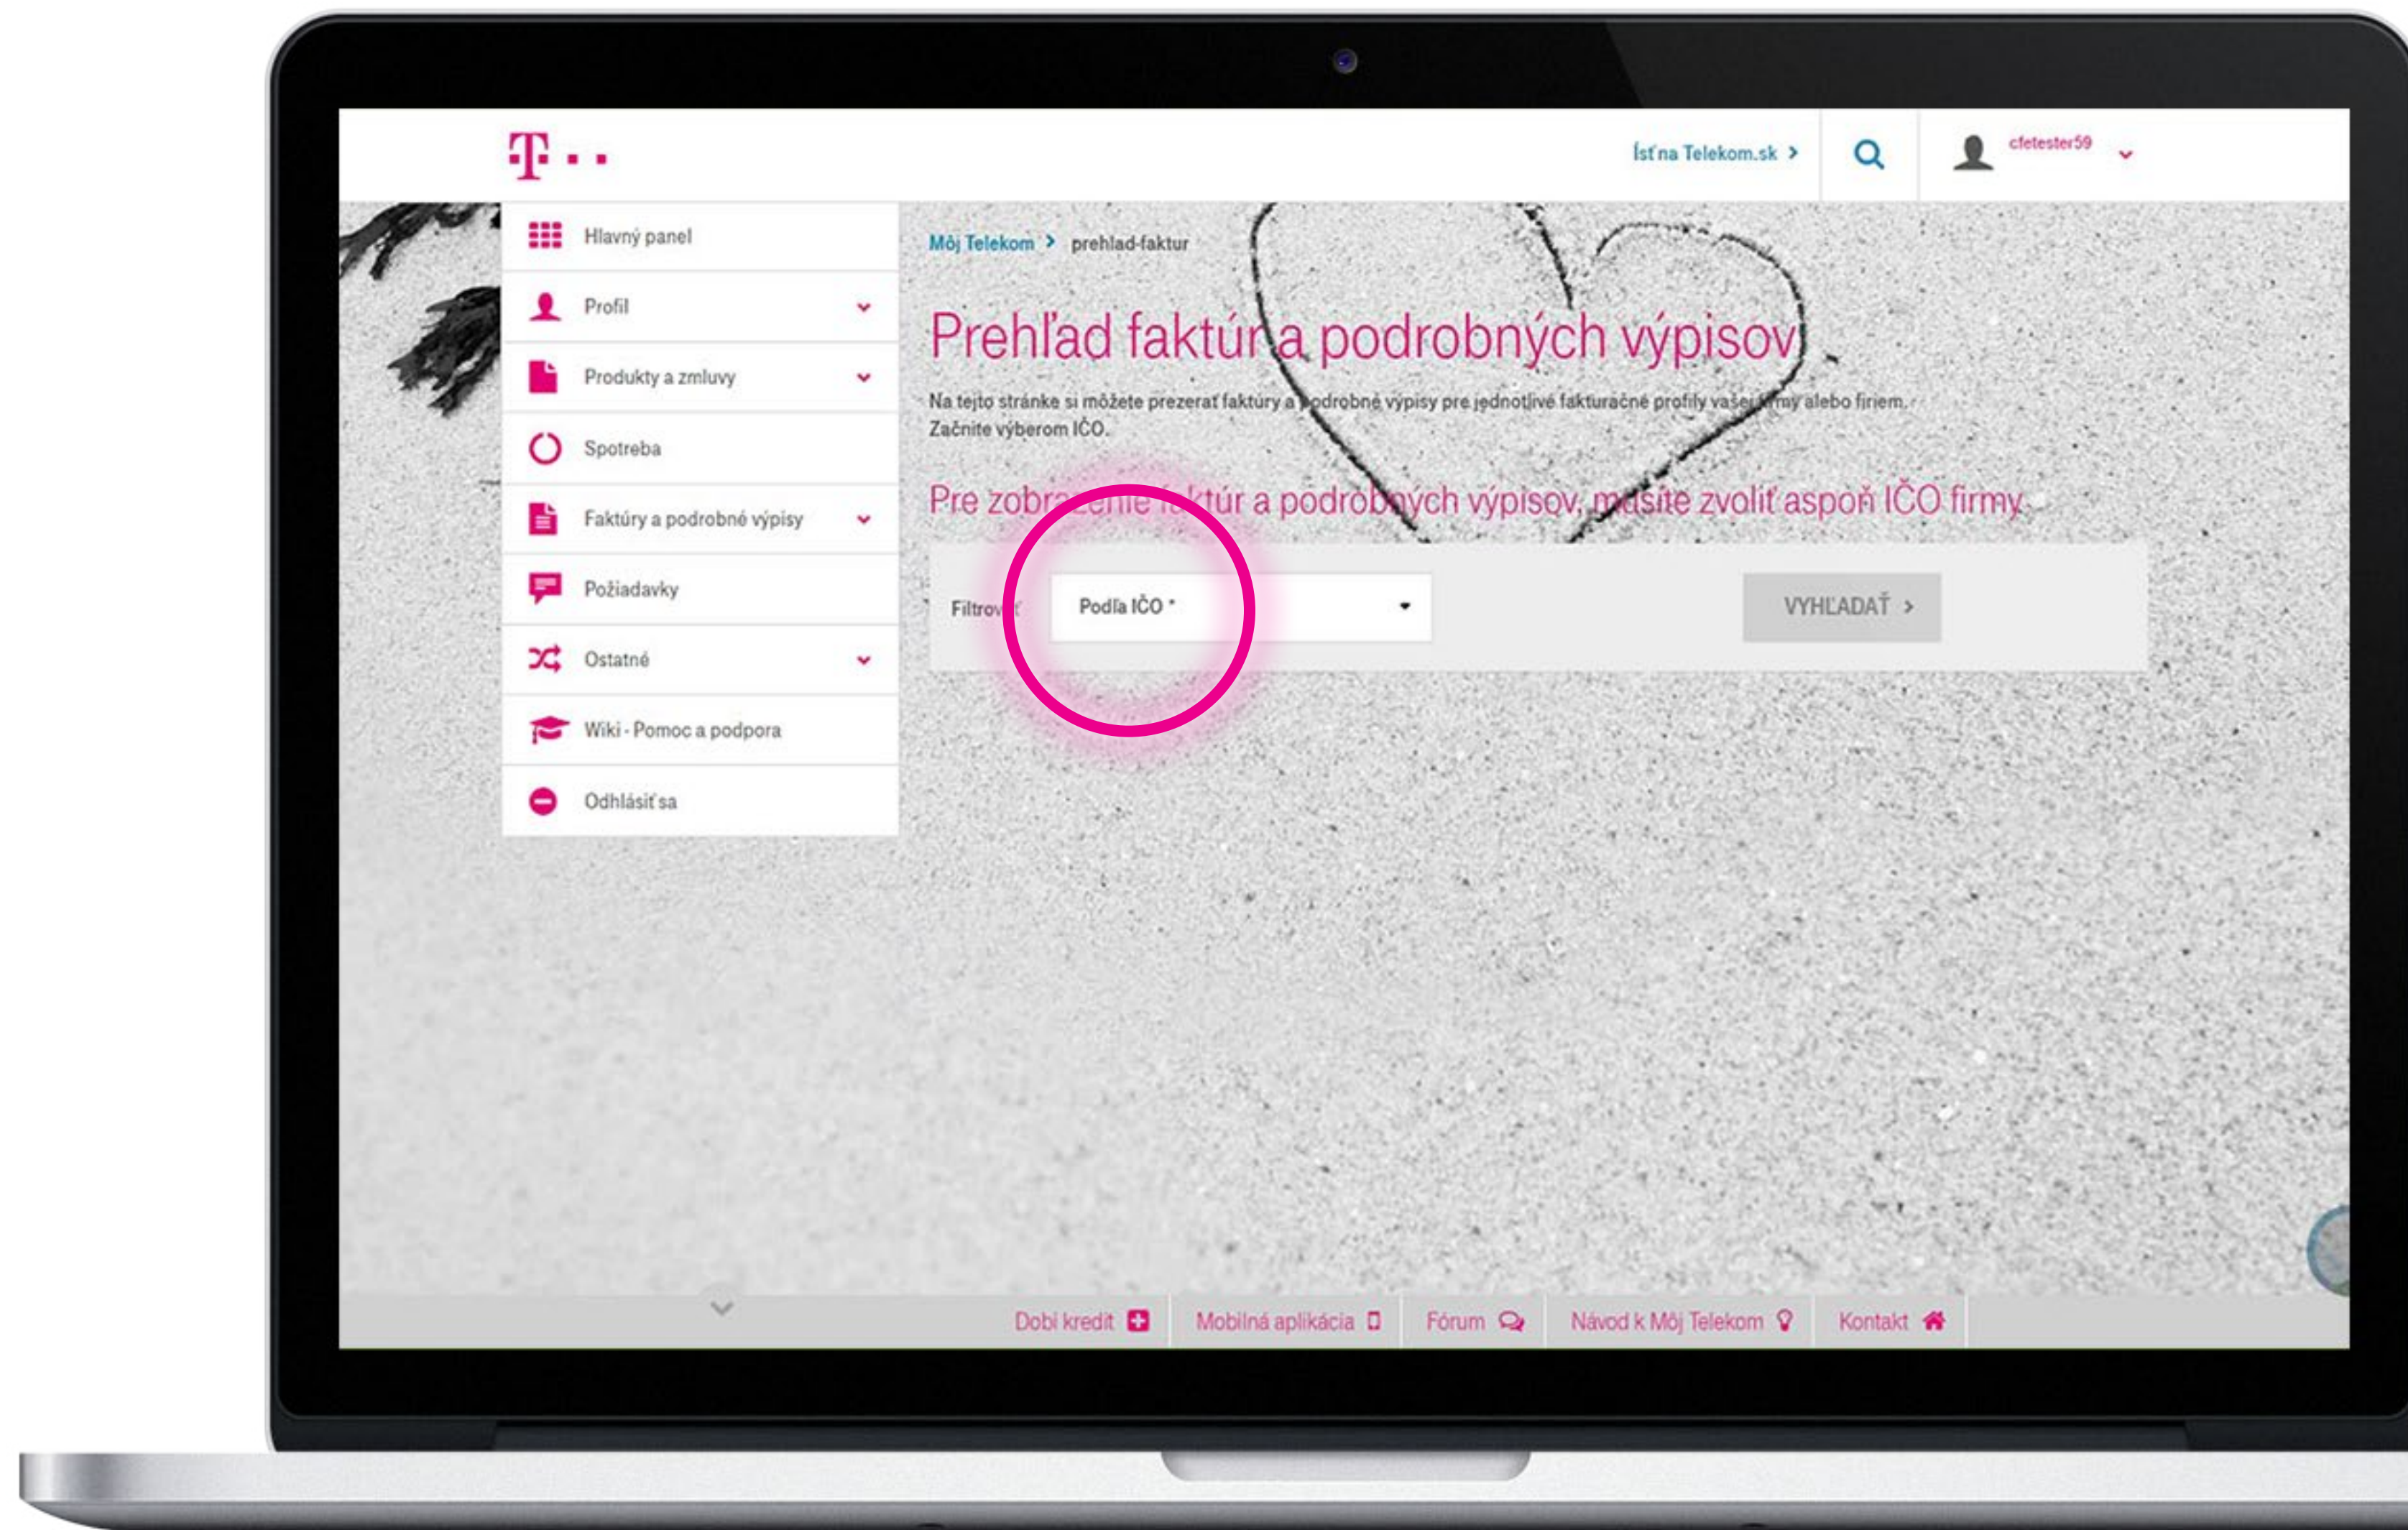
T · ·

Ísť na Telekom.sk

cfetester59

Hlavný panel

Profil

Produkty a zmluvy

Spotreba

Faktúry a podrobné výpisy

Požiadavky

Ostatné

Wiki - Pomoc a podpora

Odhlásiť sa

Môj Telekom > prehlad-faktur

Prehľad faktúr a podrobných výpisov

Na tejto stránke si môžete prezerať faktúry a podrobné výpisy pre jednotlivé fakturačné profily vašej firmy alebo firiem. Začnite výberom IČO.

Pre zobrazenie faktúr a podrobných výpisov, musíte zvoliť aspoň IČO firmy.

Filtrovať

Podľa IČO *

VYHĽADAŤ >

Dobi kredit

Mobilná aplikácia

Fórum

Návod k Môj Telekom

Kontakt